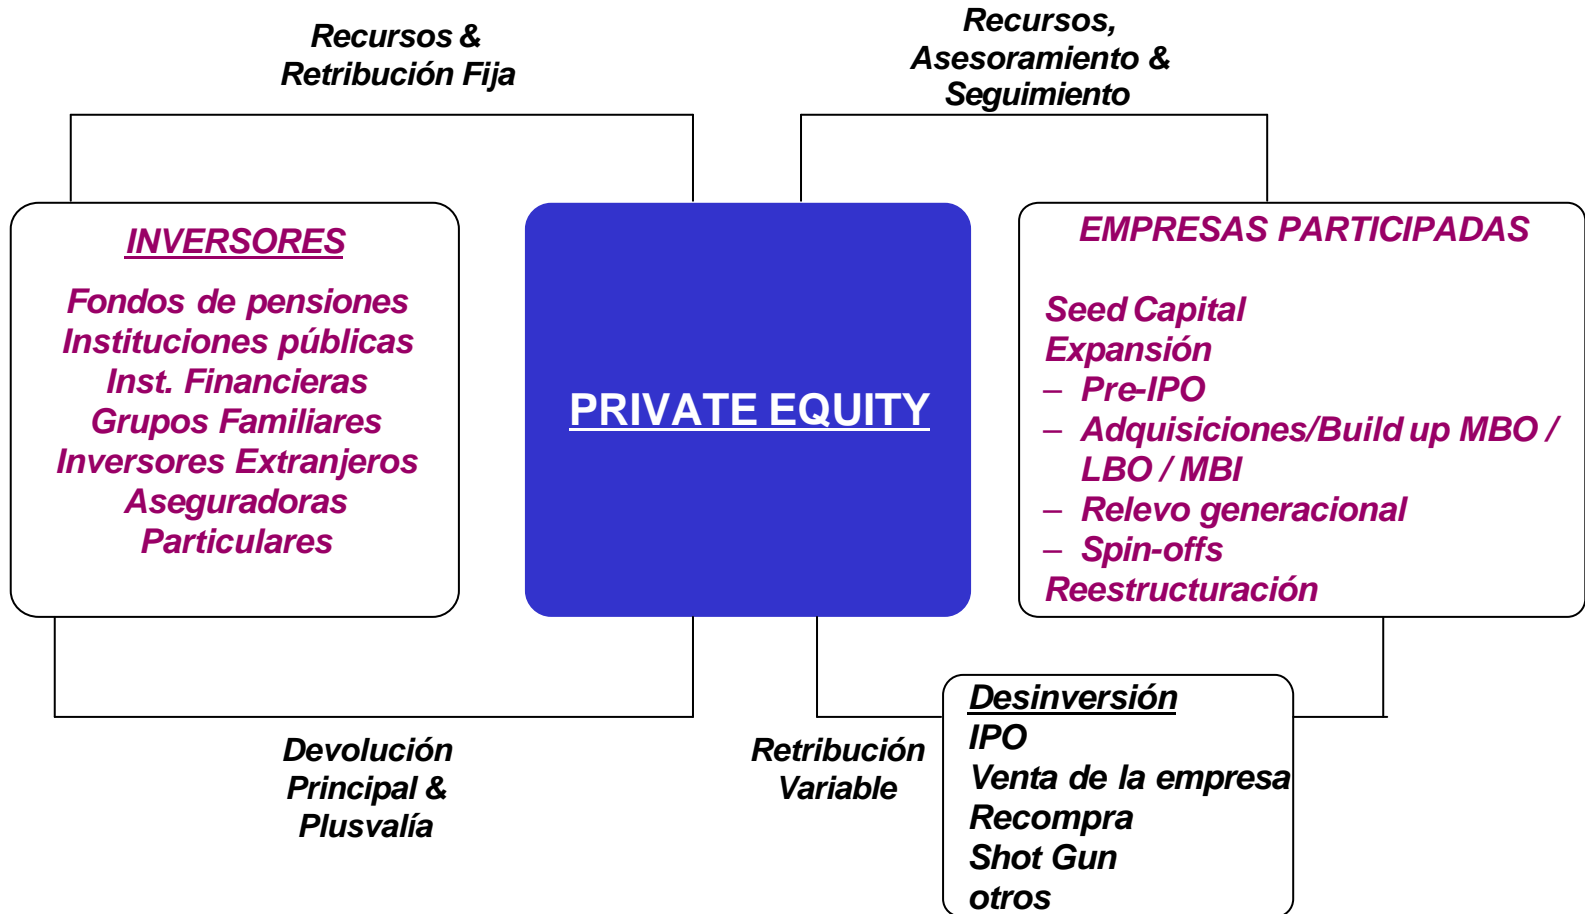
Recursos & Retribución Fija

Recursos, Asesoramiento & Seguimiento

INVERSORES

Fondos de pensiones
Instituciones públicas
Inst. Financieras
Grupos Familiares
Inversores Extranjeros
Aseguradoras
Particulares

PRIVATE EQUITY

EMPRESAS PARTICIPADAS

Seed Capital
Expansión
– Pre-IPO
– Adquisiciones/Build up MBO / LBO / MBI
– Relevo generacional
– Spin-offs
Reestructuración

Devolución Principal & Plusvalía

Retribución Variable

Desinversión
IPO
Venta de la empresa
Recompra
Shot Gun
otros